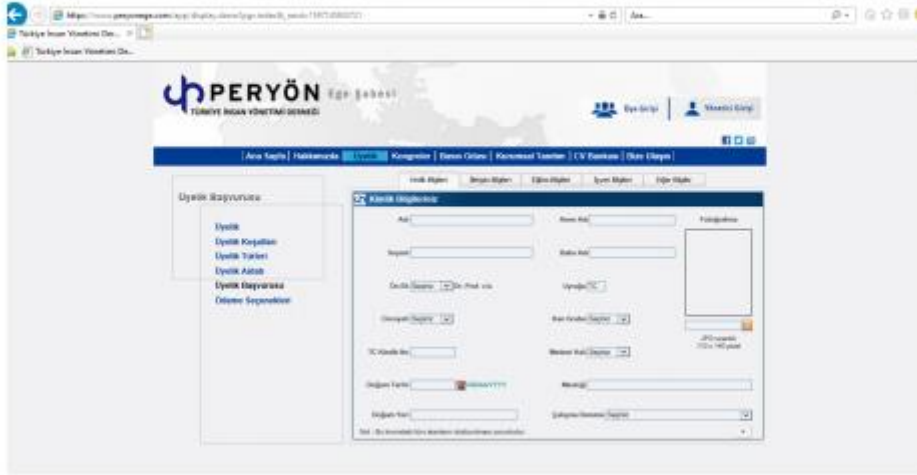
https://www.peryonege.com/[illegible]

Ara...

Türkiye İnsan Yönetimi Der...

Türkiye İnsan Yönetimi De...

PERYÖN Ege Şubesi

TÜRKİYE İNSAN YÖNETİMİ DERNEĞİ

Üye Girişi | Yönetici Girişi

Ana Sayfa | Hakkımızda | Üyelik | Kongreler | Basın Odası | Kurumsal Tanıtım | CV Bankası | Ücret Ölçeği

Üyelik Başvurusu

Üyelik
Üyelik Koşulları
Üyelik Türleri
Üyelik Aidatı
Üyelik Başvurusu
Ödeme Seçenekleri

Kimlik Bilgileri | Başarı Bilgileri | Eğitim Bilgileri | İşyeri Bilgileri | Diğer Bilgiler

Kimlik Bilgileriniz

Adı
Anne Adı
Fotoğrafınız
Soyadı
Baba Adı
Cinsiyet Seçiniz Dr. Prof. vs.
Uyruğu TC
Cinsiyeti Seçiniz
Kan Grubu Seçiniz
TC Kimlik No
Medeni Hali Seçiniz
JPG uzantılı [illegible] pixel
Doğum Tarihi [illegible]
Mesleği
Doğum Yeri
Çalışma Durumu Seçiniz
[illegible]